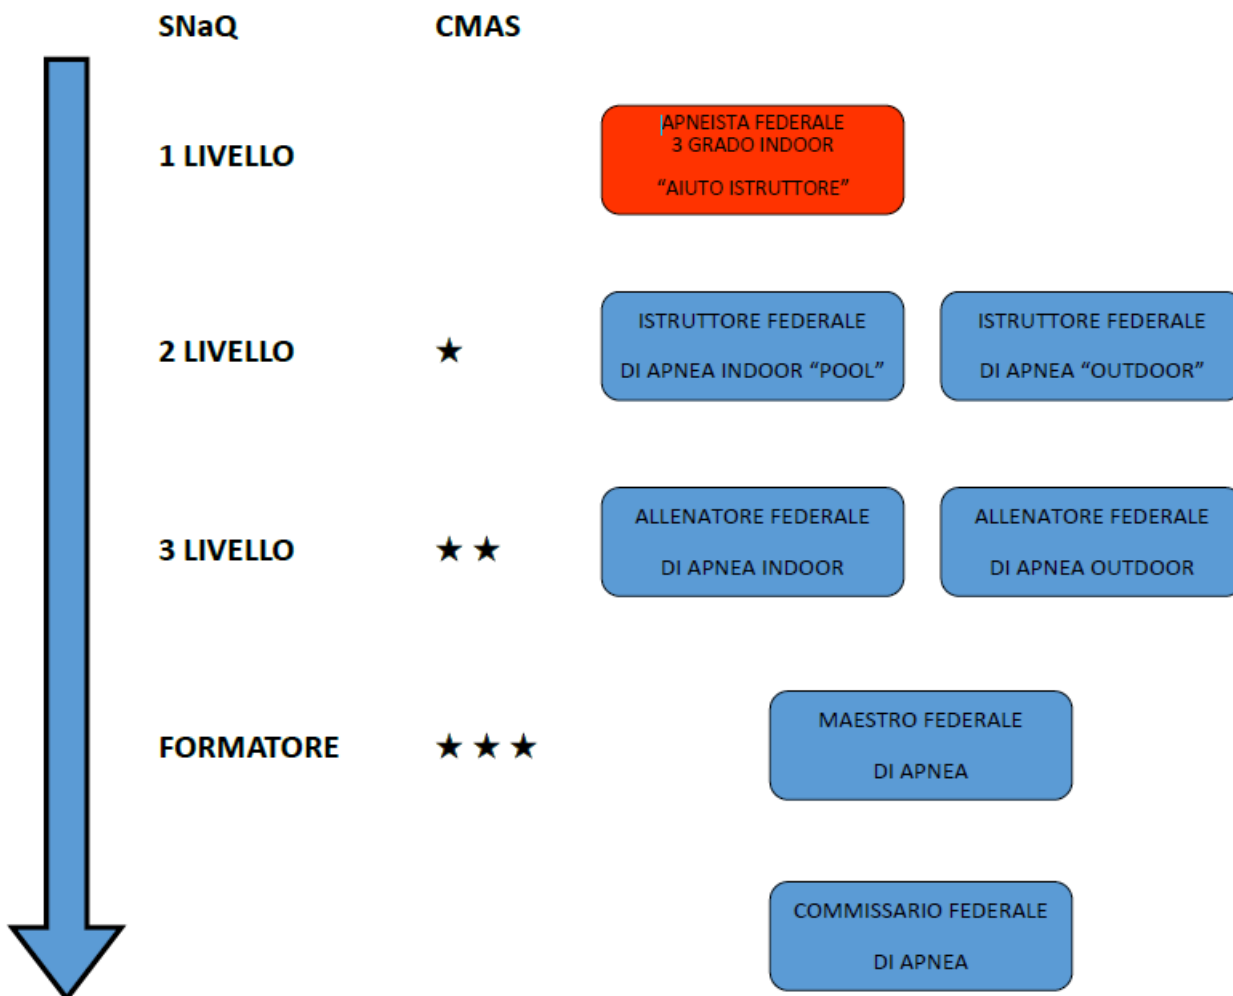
SNaQ CMAS

1 LIVELLO

APNEISTA FEDERALE
3 GRADO INDOOR

"AIUTO ISTRUTTORE"

2 LIVELLO ★

ISTRUTTORE FEDERALE
DI APNEA INDOOR "POOL"

ISTRUTTORE FEDERALE
DI APNEA "OUTDOOR"

3 LIVELLO ★ ★

ALLENATORE FEDERALE
DI APNEA INDOOR

ALLENATORE FEDERALE
DI APNEA OUTDOOR

FORMATORE ★ ★ ★

MAESTRO FEDERALE
DI APNEA

COMMISSARIO FEDERALE
DI APNEA